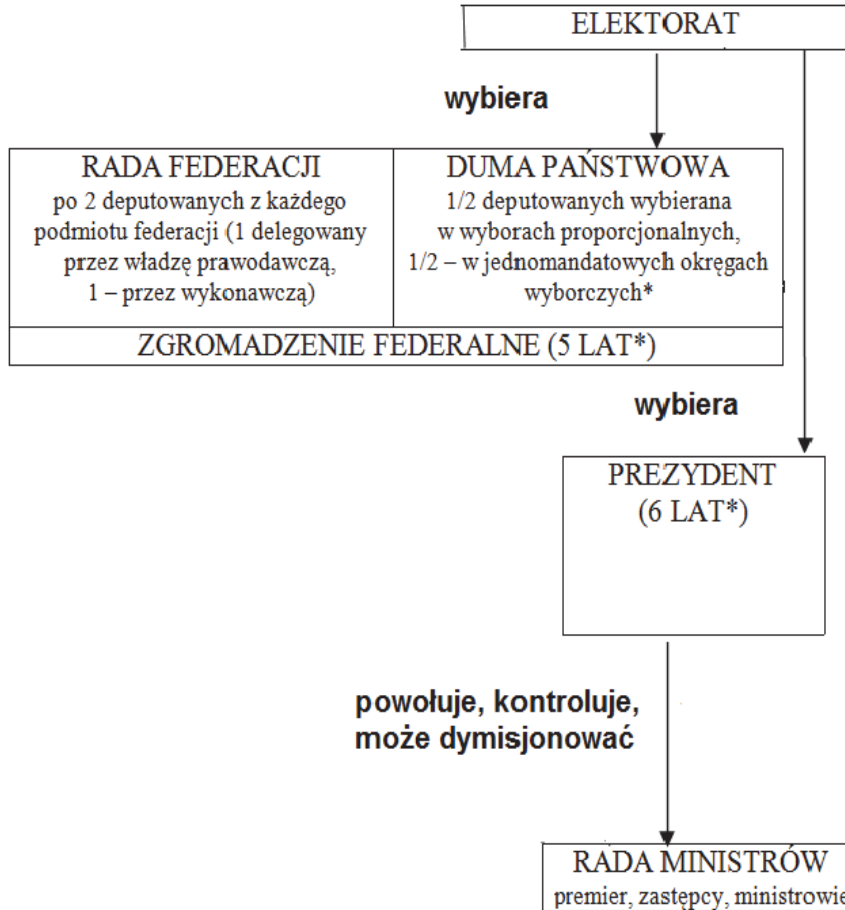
ELEKTORAT

wybiera

RADA FEDERACJI
po 2 deputowanych z każdego podmiotu federacji (1 delegowany przez władzę prawodawczą, 1 – przez wykonawczą)

DUMA PAŃSTWOWA
1/2 deputowanych wybierana w wyborach proporcjonalnych, 1/2 – w jednomandatowych okręgach wyborczych*

ZGROMADZENIE FEDERALNE (5 LAT*)

wybiera

PREZYDENT
(6 LAT*)

powołuje, kontroluje, może dymisjonować

RADA MINISTRÓW
premier, zastępcy, ministrowie